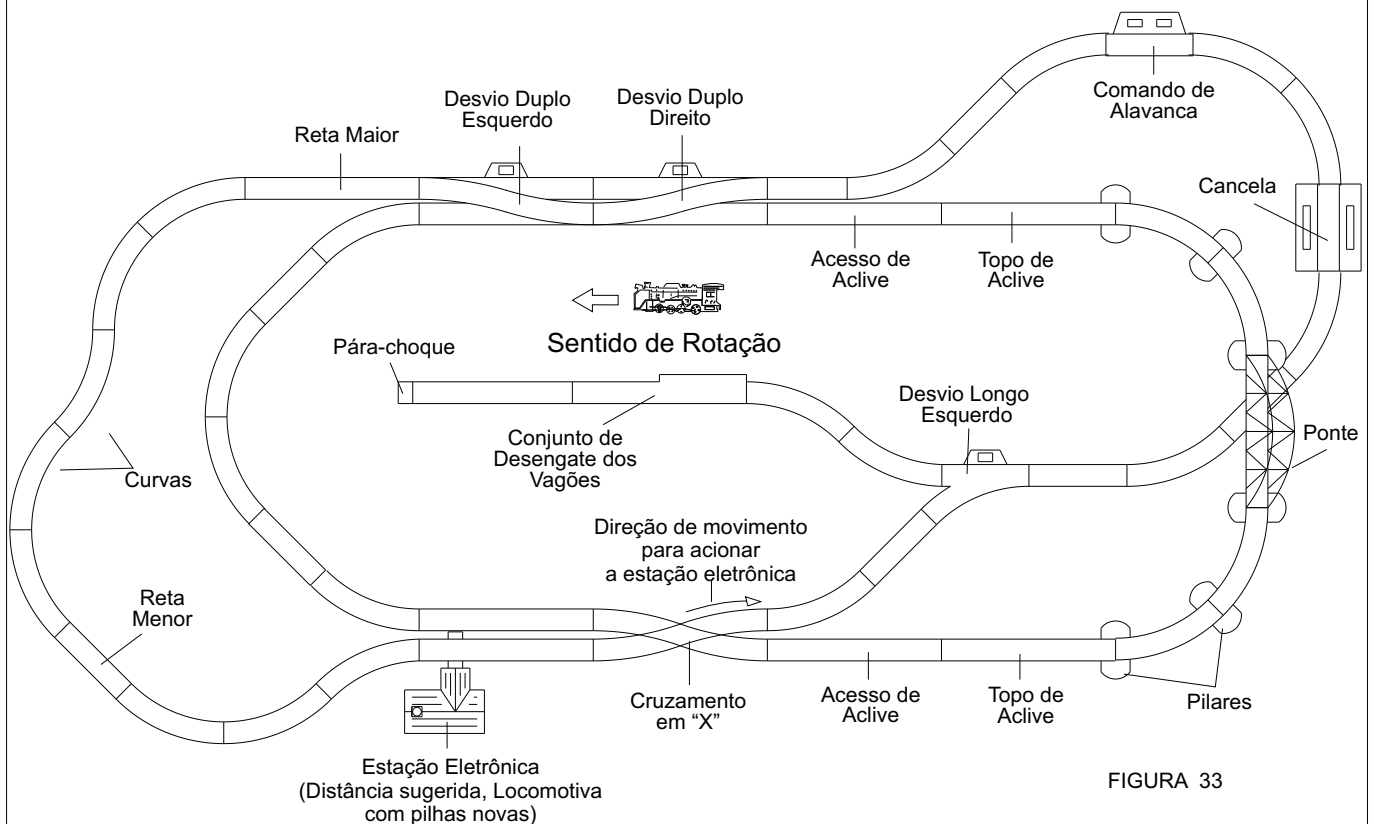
Comando de Alavanca

Desvio Duplo Esquerdo

Desvio Duplo Direito

Reta Maior

Cancela

Acesso de Aclive

Topo de Aclive

Sentido de Rotação

Pára-choque

Desvio Longo Esquerdo

Conjunto de Desengate dos Vagões

Ponte

Curvas

Direção de movimento para acionar a estação eletrônica

Reta Menor

Cruzamento em "X"

Acesso de Aclive

Topo de Aclive

Pilares

Estação Eletrônica (Distância sugerida, Locomotiva com pilhas novas)

FIGURA 33